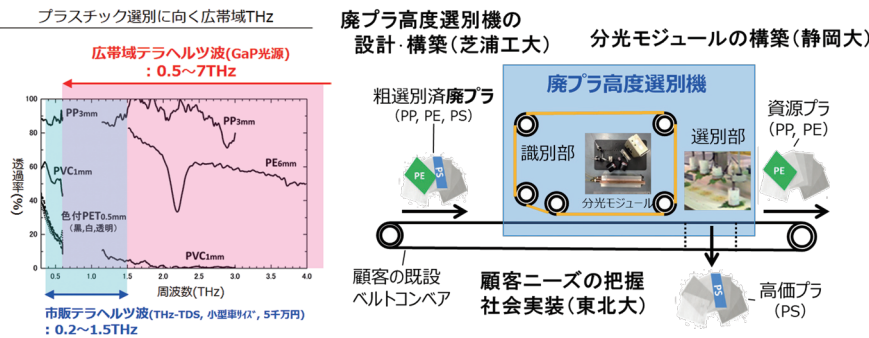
プラスチック選別に向く広帯域THz

広帯域テラヘルツ波(GaP光源)
：0.5～7THz

PP3mm

PP3mm

PVC1mm

PE6mm

色付PET0.5mm
(黒,白,透明)

PVC1mm

透過率(%)

100
80
60
40
20
0

0.5
1.0
1.5
2.0
2.5
3.0
3.5
4.0

周波数(THz)

市販テラヘルツ波(THz-TDS, 小型卓ｻｲｽﾞ, 5千万円)
：0.2～1.5THz

廃プラ高度選別機の
設計･構築(芝浦工大)

分光モジュールの構築(静岡大)

廃プラ高度選別機

粗選別済廃プラ
(PP, PE, PS)

PE
PS

識別部

分光モジュール

選別部

資源プラ
(PP, PE)

PE

顧客の既設
ベルトコンベア

顧客ニーズの把握
社会実装(東北大)

PS

高価プラ
(PS)